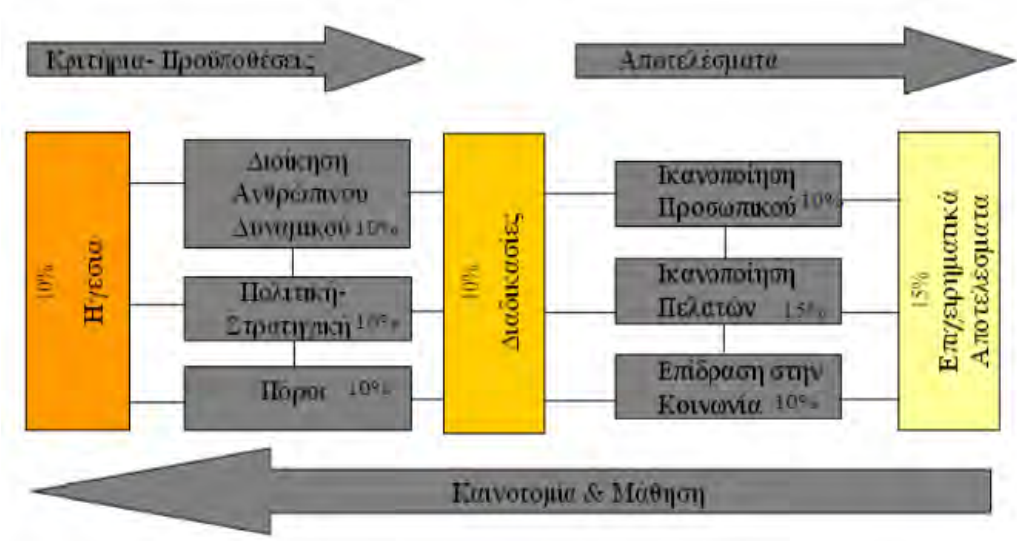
Κριτήρια- Προϋποθέσεις

Αποτελέσματα

10%
Ηγεσία

Διοίκηση Ανθρώπινου Δυναμικού 10%

Πολιτική- Στρατηγική 10%

Πόροι 10%

10%
Διαδικασίες

Ικανοποίηση Προσωπικού 10%

Ικανοποίηση Πελατών 15%

Επίδραση στην Κοινωνία 10%

15%
Επιχειρηματικά Αποτελέσματα

Καινοτομία & Μάθηση